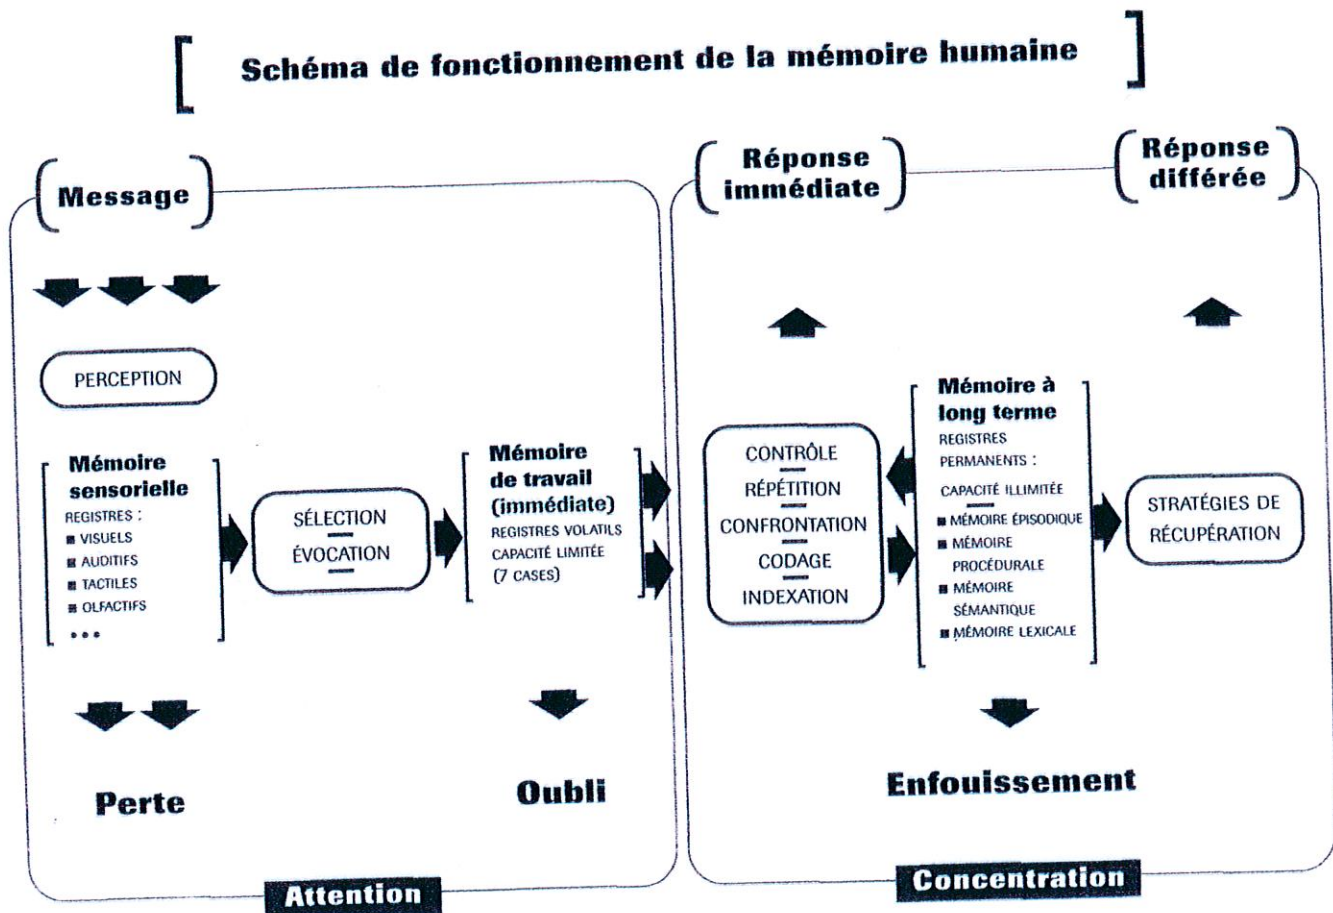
Schéma de fonctionnement de la mémoire humaine

Message

PERCEPTION

Mémoire sensorielle
REGISTRES :
VISUELS
AUDITIFS
TACTILES
OLFACTIFS
...

SÉLECTION
ÉVOCATION

Mémoire de travail (immédiate)
REGISTRES VOLATILS
CAPACITÉ LIMITÉE
(7 CASES)

Perte

Oubli

Attention

Réponse immédiate

Réponse différée

CONTRÔLE
RÉPÉTITION
CONFRONTATION
CODAGE
INDEXATION

Mémoire à long terme
REGISTRES PERMANENTS :
CAPACITÉ ILLIMITÉE
MÉMOIRE ÉPISODIQUE
MÉMOIRE PROCÉDURALE
MÉMOIRE SÉMANTIQUE
MÉMOIRE LEXICALE

STRATÉGIES DE RÉCUPÉRATION

Enfouissement

Concentration